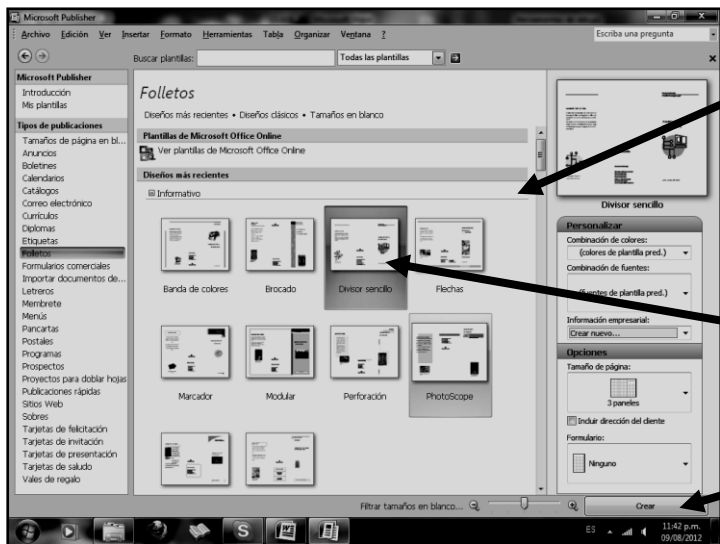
Microsoft Publisher

Archivo Edición Ver Insertar Formato Herramientas Tabla Organizar Ventana ?

Escriba una pregunta

Buscar plantillas: Todas las plantillas

Microsoft Publisher
Introducción
Mis plantillas

Tipos de publicaciones
Tamaños de página en bl...
Anuncios
Boletines
Calendarios
Catálogos
Correo electrónico
Currículos
Diplomas
Etiquetas
Folletos
Formularios comerciales
Importar documentos de...
Letreros
Membrete
Menús
Pancartas
Postales
Programas
Prospectos
Proyectos para doblar hojas
Publicaciones rápidas
Sitios Web
Sobres
Tarjetas de felicitación
Tarjetas de invitación
Tarjetas de presentación
Tarjetas de saludo
Vales de regalo

Folletos

Diseños más recientes • Diseños clásicos • Tamaños en blanco

Plantillas de Microsoft Office Online
Ver plantillas de Microsoft Office Online

Diseños más recientes
Informativo

Banda de colores
Brocado
Divisor sencillo
Flechas
Marcador
Modular
Perforación
PhotoScope

Divisor sencillo

Personalizar
Combinación de colores:
(colores de plantilla pred.)
Combinación de fuentes:
(fuentes de plantilla pred.)
Información empresarial:
Crear nuevo...

Opciones
Tamaño de página:
3 paneles
Incluir dirección del cliente
Formulario:
Ninguno

Filtrar tamaños en blanco...

Crear

ES 11:42 p.m. 09/08/2012